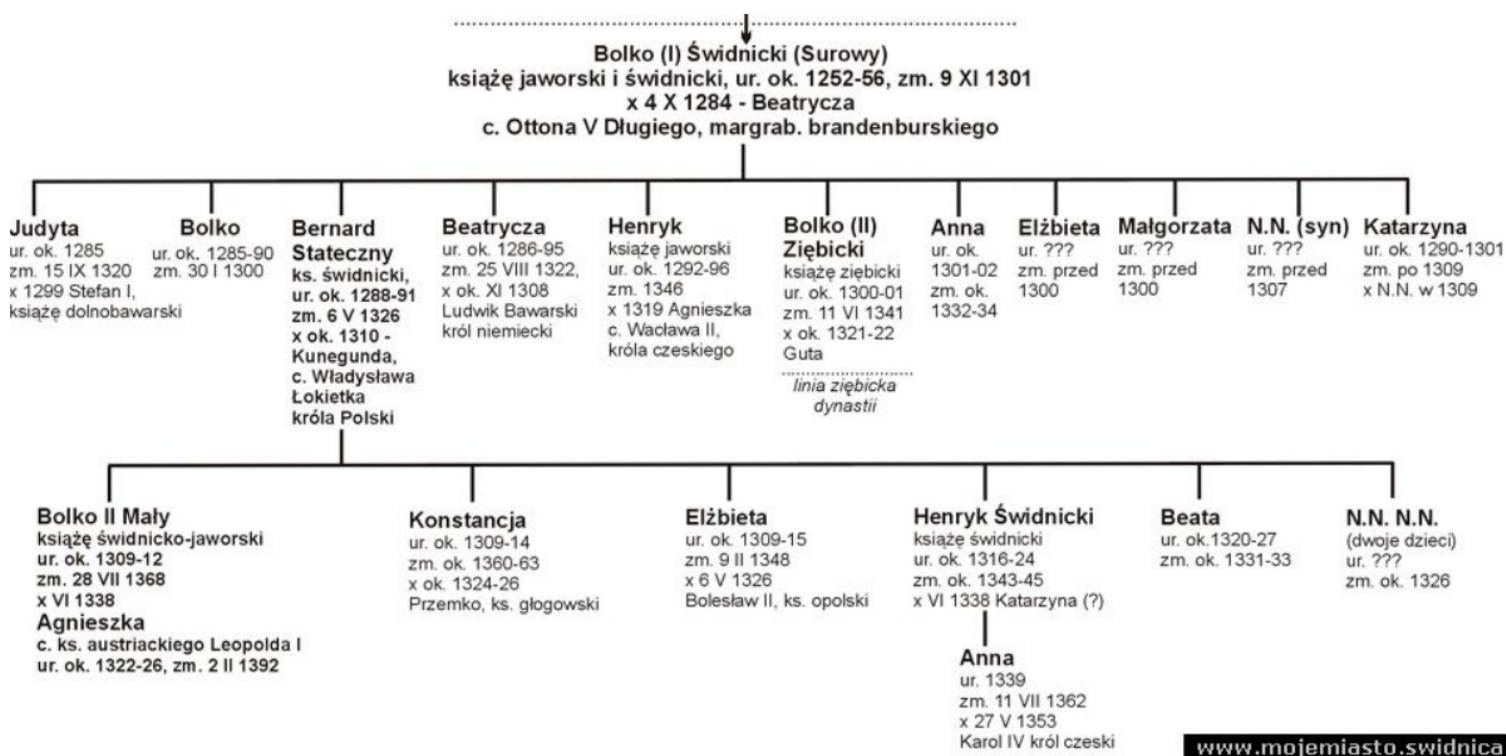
Bolko (I) Świdnicki (Surowy)
książę jaworski i świdnicki, ur. ok. 1252-56, zm. 9 XI 1301
x 4 X 1284 - Beatrycza
c. Ottona V Długiego, margrab. brandenburskiego

Judyta
ur. ok. 1285
zm. 15 IX 1320
x 1299 Stefan I, książę dolnobawarski

Bolko
ur. ok. 1285-90
zm. 30 I 1300

Bernard Stateczny
ks. świdnicki, ur. ok. 1288-91
zm. 6 V 1326
x ok. 1310 - Kunegunda, c. Władysława Łokietka króla Polski

Beatrycza
ur. ok. 1286-95
zm. 25 VIII 1322,
x ok. XI 1308
Ludwik Bawarski król niemiecki

Henryk
książę jaworski
ur. ok. 1292-96
zm. 1346
x 1319 Agnieszka
c. Wacława II, króla czeskiego

Bolko (II) Ziębicki
książę ziębicki
ur. ok. 1300-01
zm. 11 VI 1341
x ok. 1321-22
Guta

linia ziębicka dynastii

Anna
ur. ok. 1301-02
zm. ok. 1332-34

Elżbieta
ur. ???
zm. przed 1300

Małgorzata
ur. ???
zm. przed 1300

N.N. (syn)
ur. ???
zm. przed 1307

Katarzyna
ur. ok. 1290-1301
zm. po 1309
x N.N. w 1309

Bolko II Mały
książę świdnicko-jaworski
ur. ok. 1309-12
zm. 28 VII 1368
x VI 1338
Agnieszka
c. ks. austriackiego Leopolda I
ur. ok. 1322-26, zm. 2 II 1392

Konstancja
ur. ok. 1309-14
zm. ok. 1360-63
x ok. 1324-26
Przemko, ks. głogowski

Elżbieta
ur. ok. 1309-15
zm. 9 II 1348
x 6 V 1326
Bolesław II, ks. opolski

Henryk Świdnicki
książę świdnicki
ur. ok. 1316-24
zm. ok. 1343-45
x VI 1338 Katarzyna (?)

Anna
ur. 1339
zm. 11 VII 1362
x 27 V 1353
Karol IV król czeski

Beata
ur. ok.1320-27
zm. ok. 1331-33

N.N. N.N.
(dwoje dzieci)
ur. ???
zm. ok. 1326

www.mojemiasto.swidnica